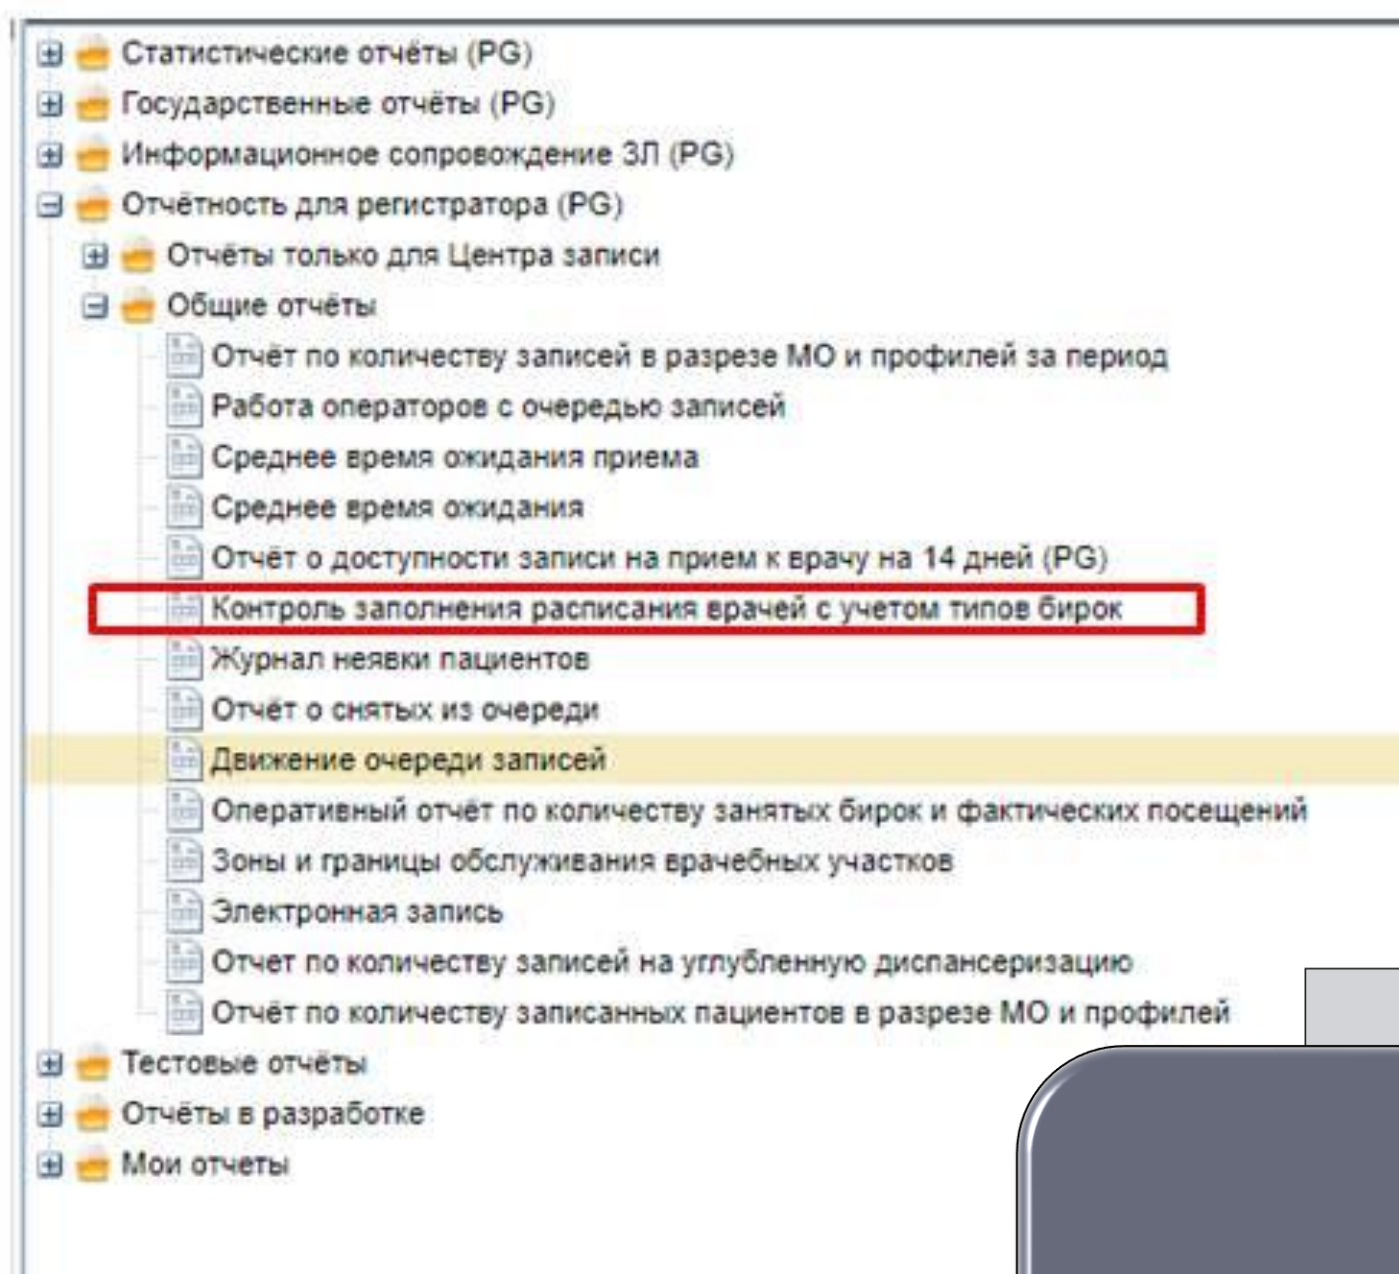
Статистические отчёты (PG)
Государственные отчёты (PG)
Информационное сопровождение ЗЛ (PG)
Отчётность для регистратора (PG)
Отчёты только для Центра записи
Общие отчёты
Отчёт по количеству записей в разрезе МО и профилей за период
Работа операторов с очередью записей
Среднее время ожидания приема
Среднее время ожидания
Отчёт о доступности записи на прием к врачу на 14 дней (PG)
Контроль заполнения расписания врачей с учетом типов бирок
Журнал неявки пациентов
Отчёт о снятых из очереди
Движение очереди записей
Оперативный отчёт по количеству занятых бирок и фактических посещений
Зоны и границы обслуживания врачебных участков
Электронная запись
Отчет по количеству записей на углубленную диспансеризацию
Отчёт по количеству записанных пациентов в разрезе МО и профилей
Тестовые отчёты
Отчёты в разработке
Мои отчеты